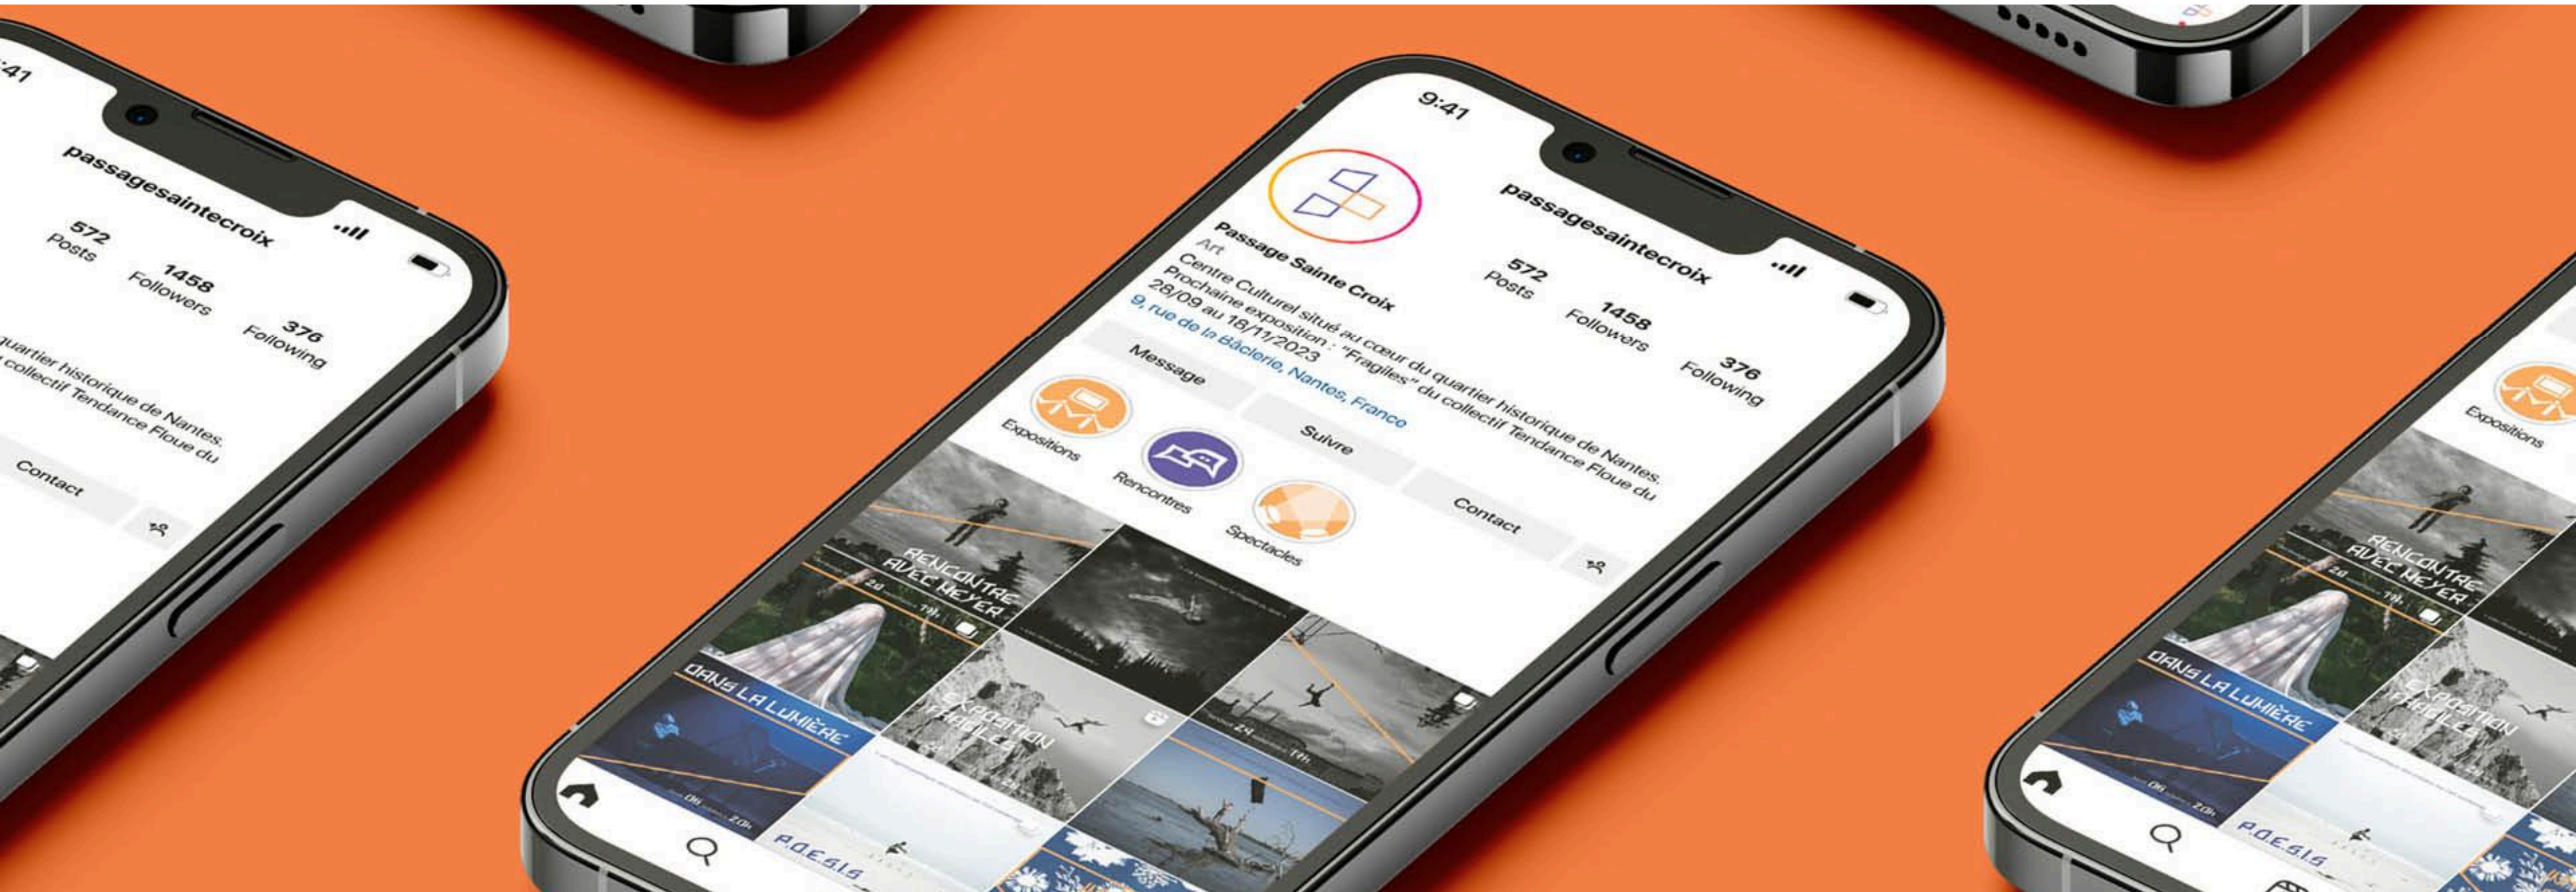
:41
passagesaintecroix
572
Posts
1458
Followers
376
Following
quartier historique de Nantes.
collectif Tendance Floue du
Contact

9:41
passagesaintecroix
Passage Sainte Croix
Art
Centre Culturel situé au cœur du quartier historique de Nantes.
Prochaine exposition : "Fragiles" du collectif Tendance Floue du 28/09 au 18/11/2023
9, rue de la Bâclerie, Nantes, France
572
Posts
1458
Followers
376
Following
Message
Suivre
Contact
Expositions
Rencontres
Spectacles
RENCONTRE AVEC MEYER
24
19h
DANS LA LUMIÈRE
EXPOSITION FRAGILES
24
19h
06
20h
P.O.E.S.I.S

Expositions
RENCONTRE AVEC MEYER
24
19h
DANS LA LUMIÈRE
EXPOSITION FRAGILES
06
20h
P.O.E.S.I.S